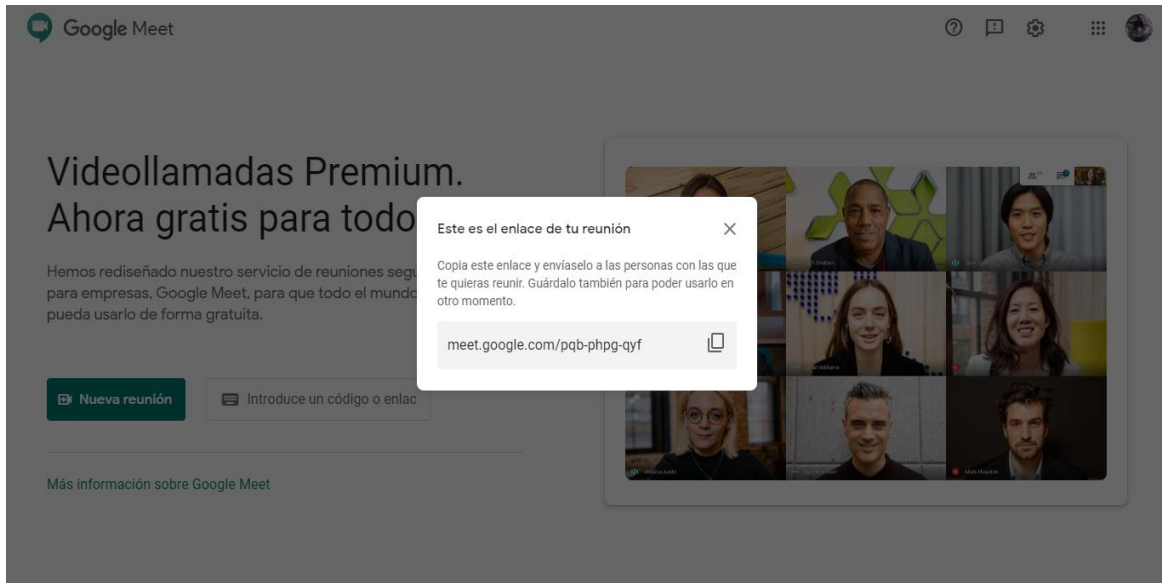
Google Meet

Videollamadas Premium. Ahora gratis para todo

Hemos rediseñado nuestro servicio de reuniones segu para empresas, Google Meet, para que todo el mundo pueda usarlo de forma gratuita.

Nueva reunión

Introduce un código o enlac

Más información sobre Google Meet

Este es el enlace de tu reunión

Copia este enlace y envíaselo a las personas con las que te quieras reunir. Guárdalo también para poder usarlo en otro momento.

meet.google.com/pqb-phpg-qyf